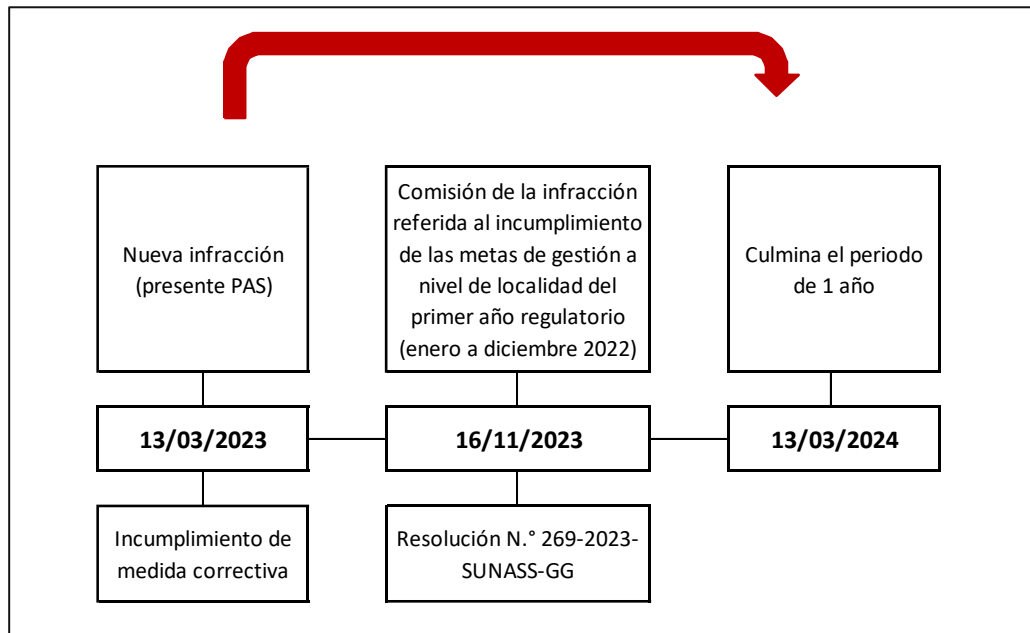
Nueva infracción (presente PAS)

Comisión de la infracción referida al incumplimiento de las metas de gestión a nivel de localidad del primer año regulatorio (enero a diciembre 2022)

Culmina el periodo de 1 año

13/03/2023

16/11/2023

13/03/2024

Incumplimiento de medida correctiva

Resolución N.° 269-2023-SUNASS-GG